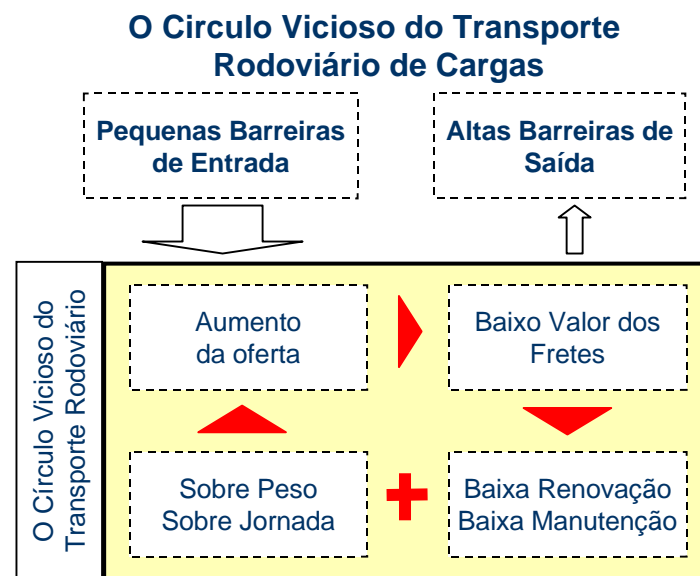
O Circulo Vicioso do Transporte Rodoviário de Cargas

Pequenas Barreiras de Entrada

Altas Barreiras de Saída

O Círculo Vicioso do Transporte Rodoviário

Aumento da oferta

Baixo Valor dos Fretes

Sobre Peso Sobre Jornada

Baixa Renovação Baixa Manutenção